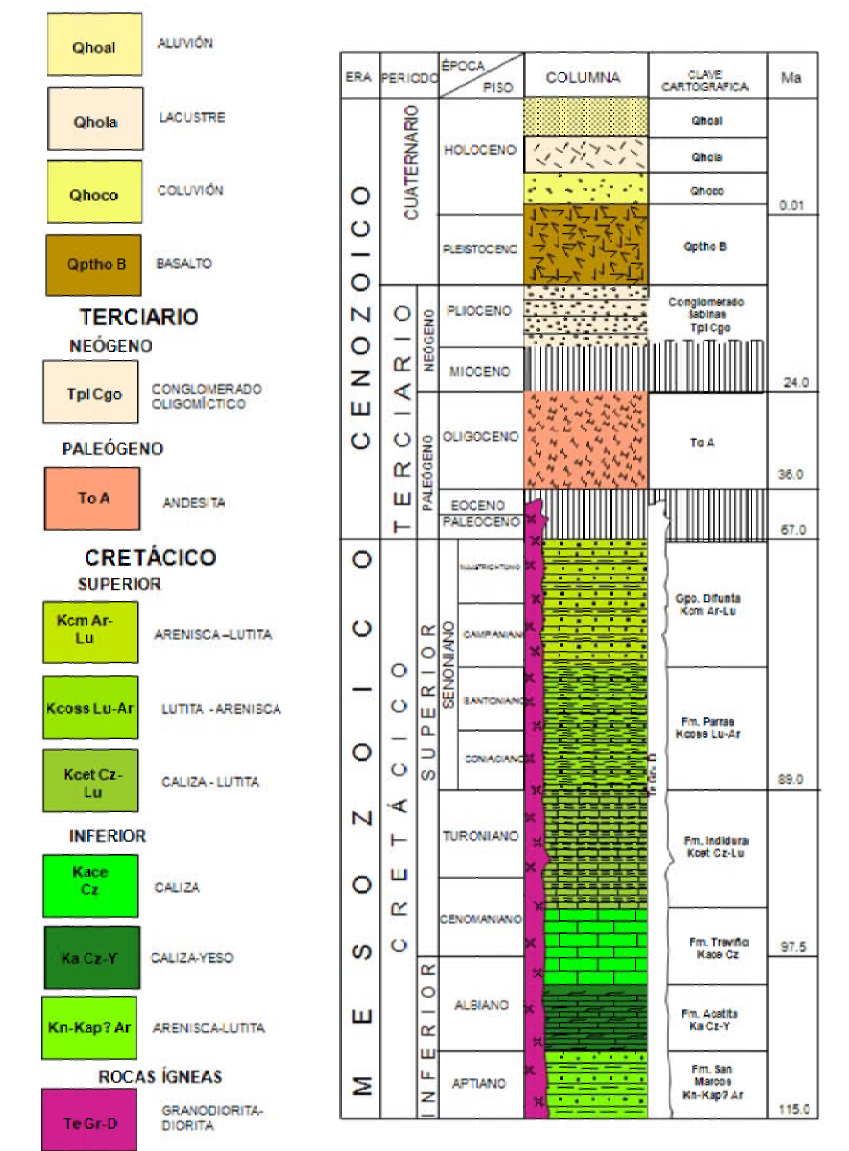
Qhoal ALUVIÓN

Qhola LACUSTRE

Qhoco COLUVIÓN

Qptho B BASALTO

TERCIARIO

NEÓGENO

Tpl Cgo CONGLOMERADO OLIGOMÍCTICO

PALEÓGENO

To A ANDESITA

CRETÁCICO

SUPERIOR

Kcm Ar-Lu ARENISCA –LUTITA

Kcoss Lu-Ar LUTITA - ARENISCA

Kcet Cz-Lu CALIZA - LUTITA

INFERIOR

Kace Cz CALIZA

Ka Cz-Y CALIZA-YESO

Kn-Kap? Ar ARENISCA-LUTITA

ROCAS ÍGNEAS

Te Gr-D GRANODIORITA-DIORITA

| ERA | PERIODO | | ÉPOCA / PISO | COLUMNA | CLAVE CARTOGRAFICA | Ma |
|---|---|---|---|---|---|---|
| CENOZOICO | CUATERNARIO | | HOLOCENO | | Qhoal | |
| | | | | | Qhola | |
| | | | | | Qhoco | 0.01 |
| | | | PLEISTOCENO | | Qptho B | |
| | TERCIARIO | NEÓGENO | PLIOCENO | | Conglomerado Sabinas Tpl Cgo | |
| | | | MIOCENO | | | 24.0 |
| | | PALEÓGENO | OLIGOCENO | | To A | 36.0 |
| | | | EOCENO | | | |
| | | | PALEOCENO | | | 67.0 |
| MESOZOICO | CRETÁCICO | SUPERIOR SENONIANO | MAASTRICHTIANO | | Gpo. Difunta Kcm Ar-Lu | |
| | | | CAMPANIANO | | | |
| | | | SANTONIANO | | Fm. Parras Kcoss Lu-Ar | |
| | | | CONIACIANO | Te Gr-D | | 89.0 |
| | | | TURONIANO | | Fm. Indidura Kcet Cz-Lu | |
| | | | CENOMANIANO | | Fm. Treviño Kace Cz | 97.5 |
| | | INFERIOR | ALBIANO | | Fm. Acatita Ka Cz-Y | |
| | | | APTIANO | | Fm. San Marcos Kn-Kap? Ar | 115.0 |